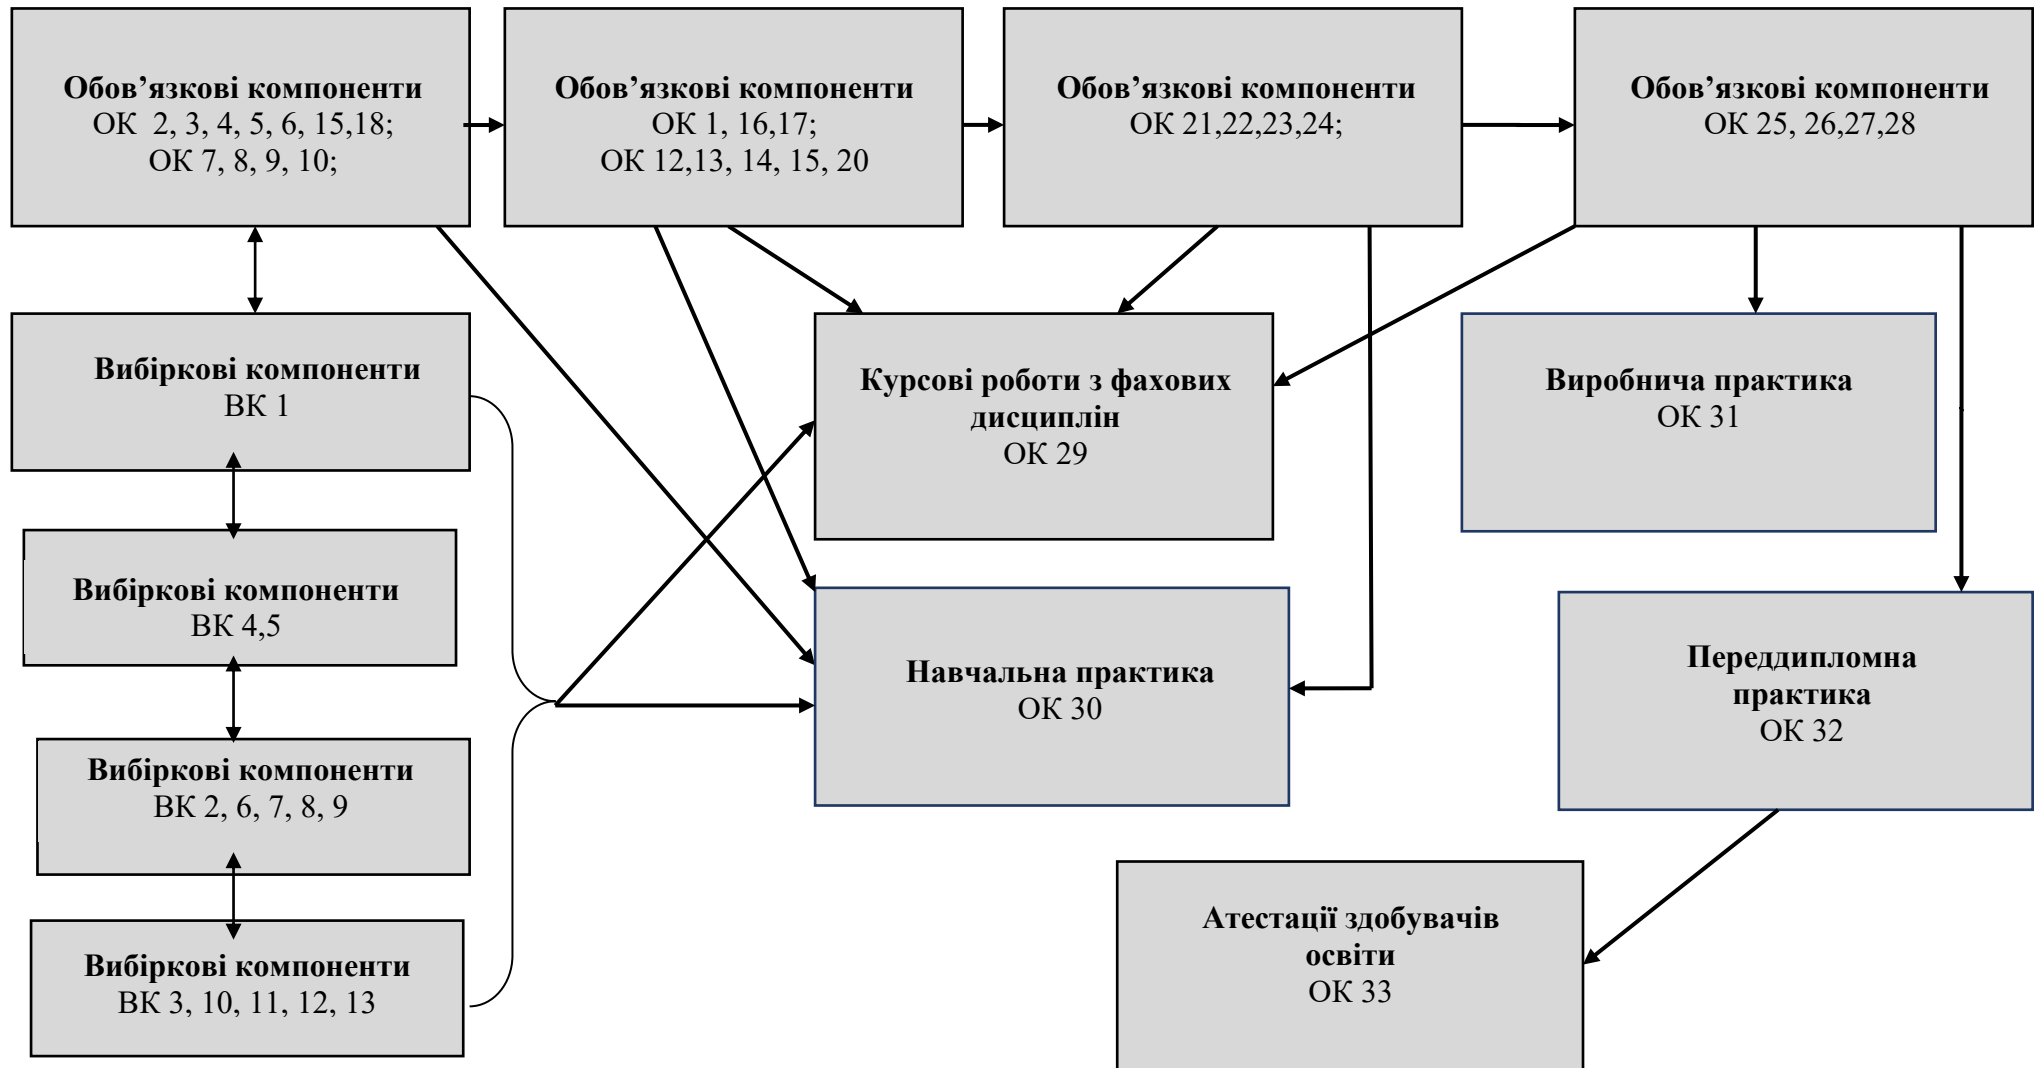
Обов’язкові компоненти
ОК 2, 3, 4, 5, 6, 15,18;
ОК 7, 8, 9, 10;

Обов’язкові компоненти
ОК 1, 16,17;
ОК 12,13, 14, 15, 20

Обов’язкові компоненти
ОК 21,22,23,24;

Обов’язкові компоненти
ОК 25, 26,27,28

Вибіркові компоненти
ВК 1

Курсові роботи з фахових дисциплін
ОК 29

Виробнича практика
ОК 31

Вибіркові компоненти
ВК 4,5

Навчальна практика
ОК 30

Переддипломна практика
ОК 32

Вибіркові компоненти
ВК 2, 6, 7, 8, 9

Вибіркові компоненти
ВК 3, 10, 11, 12, 13

Атестації здобувачів освіти
ОК 33